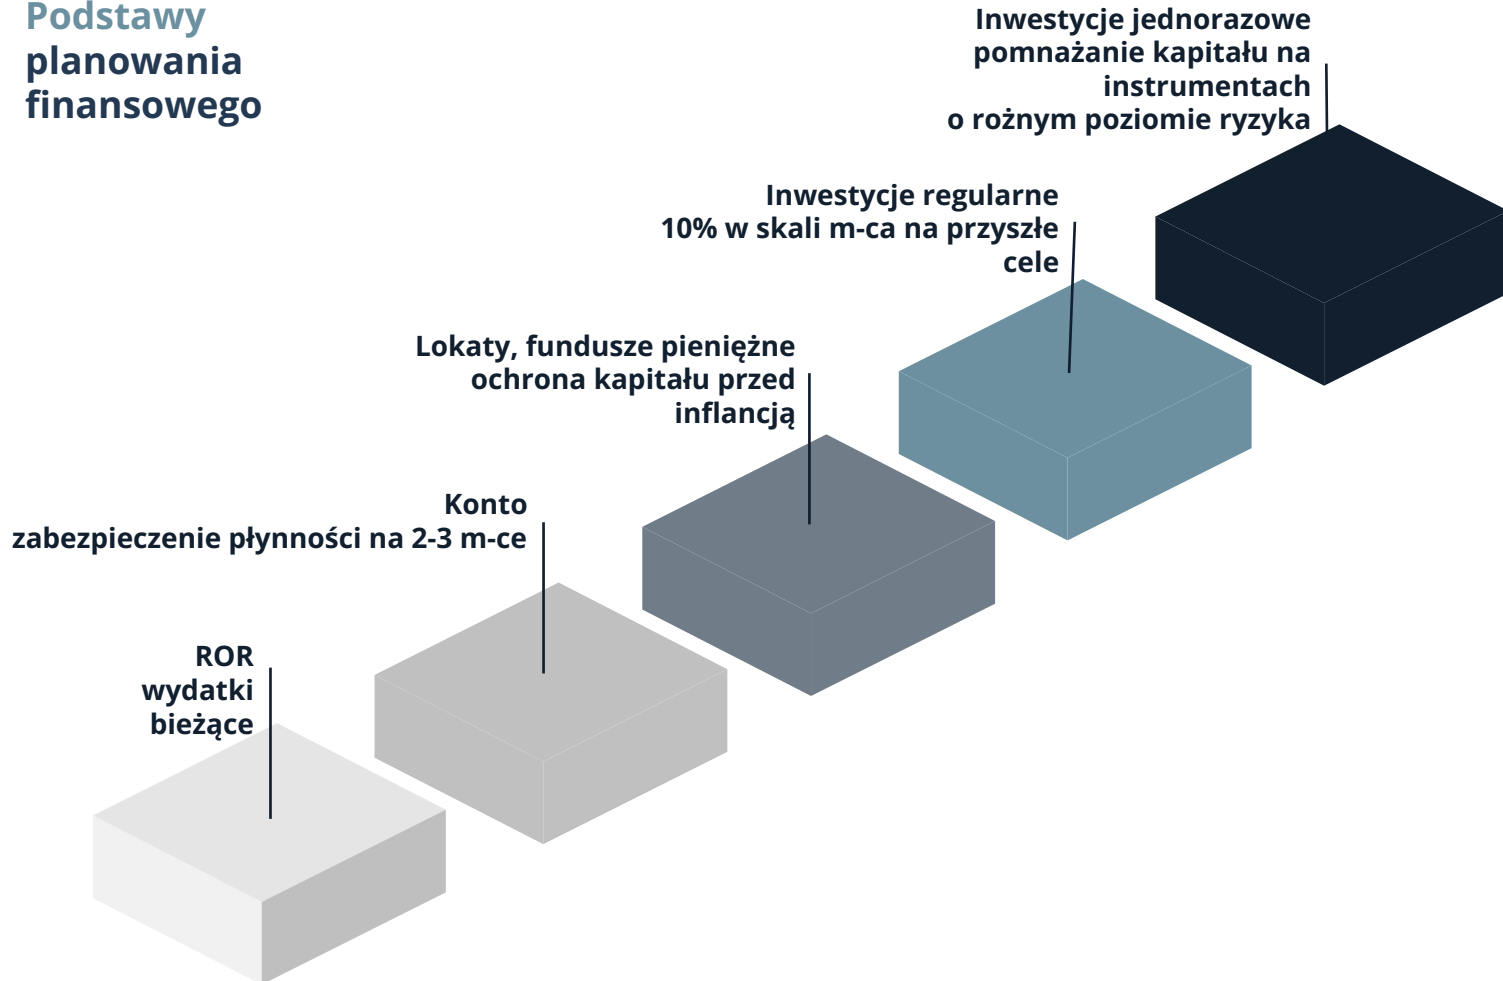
Podstawy
planowania
finansowego

Inwestycje jednorazowe
pomnażanie kapitału na instrumentach
o rożnym poziomie ryzyka

Inwestycje regularne
10% w skali m-ca na przyszłe cele

Lokaty, fundusze pieniężne
ochrona kapitału przed inflancją

Konto
zabezpieczenie płynności na 2-3 m-ce

ROR
wydatki bieżące